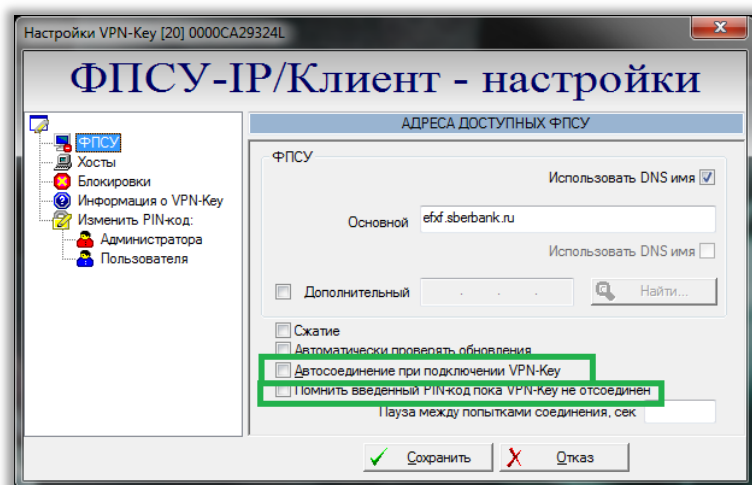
Настройки VPN-Key [20] 0000CA29324L

ФПСУ-IP/Клиент - настройки

ФПСУ
Хосты
Блокировки
Информация о VPN-Key
Изменить PIN-код:
Администратора
Пользователя

АДРЕСА ДОСТУПНЫХ ФПСУ

ФПСУ

Использовать DNS имя

Основной efxf.sberbank.ru

Использовать DNS имя

Дополнительный . . .

Найти...

Сжатие
Автоматически проверять обновления
Автосоединение при подключении VPN-Key
Помнить введенный PIN-код пока VPN-Key не отсоединен
Пауза между попытками соединения, сек

Сохранить
Отказ